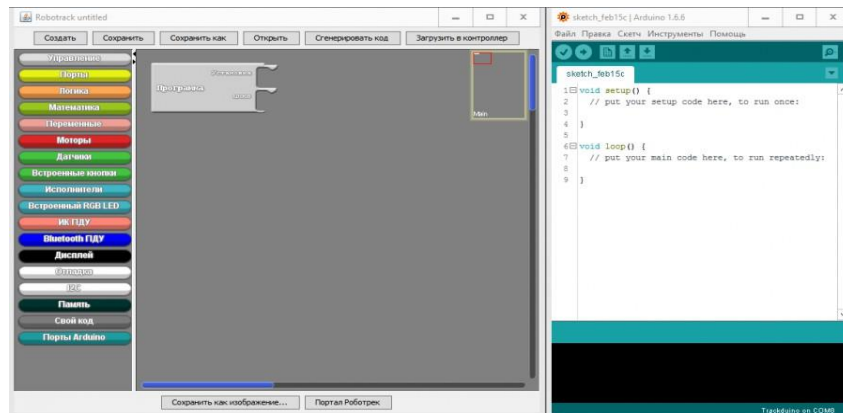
Robotrack untitled

Создать | Сохранить | Сохранить как | Открыть | Сгенерировать код | Загрузить в контроллер

Управление
Порты
Логика
Математика
Переменные
Моторы
Датчики
Встроенные кнопки
Исполнители
Встроенный RGB LED
ИК ПДУ
Bluetooth ПДУ
Дисплей
Ожидание
I2C
Память
Свой код
Порты Arduino

Программа
Установка
Цикл

Main

Сохранить как изображение... | Портал Роботрек

sketch_feb15c | Arduino 1.6.6

Файл Правка Скетч Инструменты Помощь

sketch_feb15c

1 void setup() {
2   // put your setup code here, to run once:
3
4 }
5
6 void loop() {
7   // put your main code here, to run repeatedly:
8
9 }

Trackduino on COM8